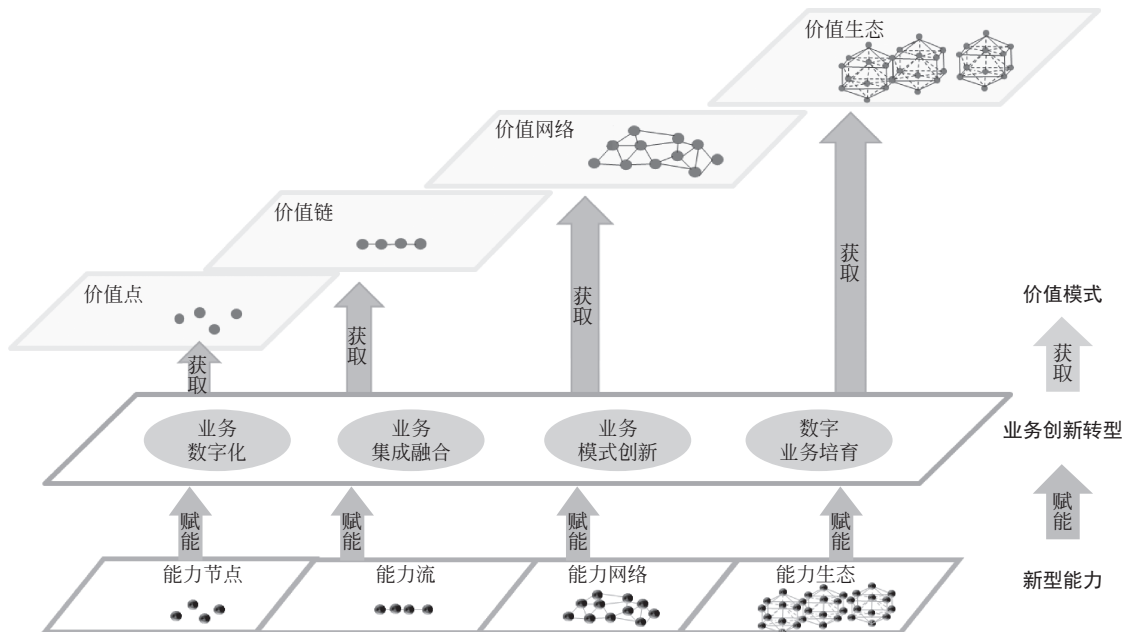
价值生态

价值网络

价值链

价值点

获取

获取

获取

获取

价值模式

获取

业务数字化

业务集成融合

业务模式创新

数字业务培育

业务创新转型

赋能

赋能

赋能

赋能

赋能

能力节点

能力流

能力网络

能力生态

新型能力